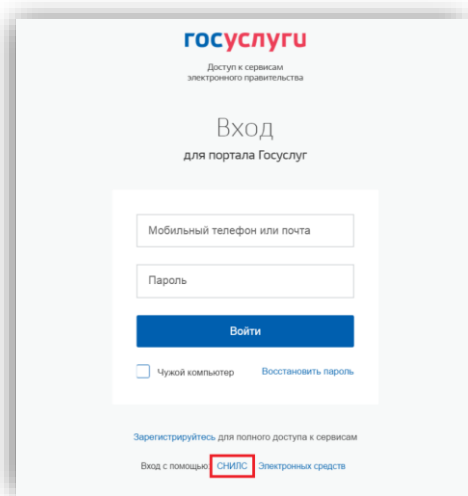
госуслуги

Доступ к сервисам электронного правительства

Вход
для портала Госуслуг

Мобильный телефон или почта

Пароль

Войти

Чужой компьютер

Восстановить пароль

Зарегистрируйтесь для полного доступа к сервисам

Вход с помощью: СНИЛС Электронных средств